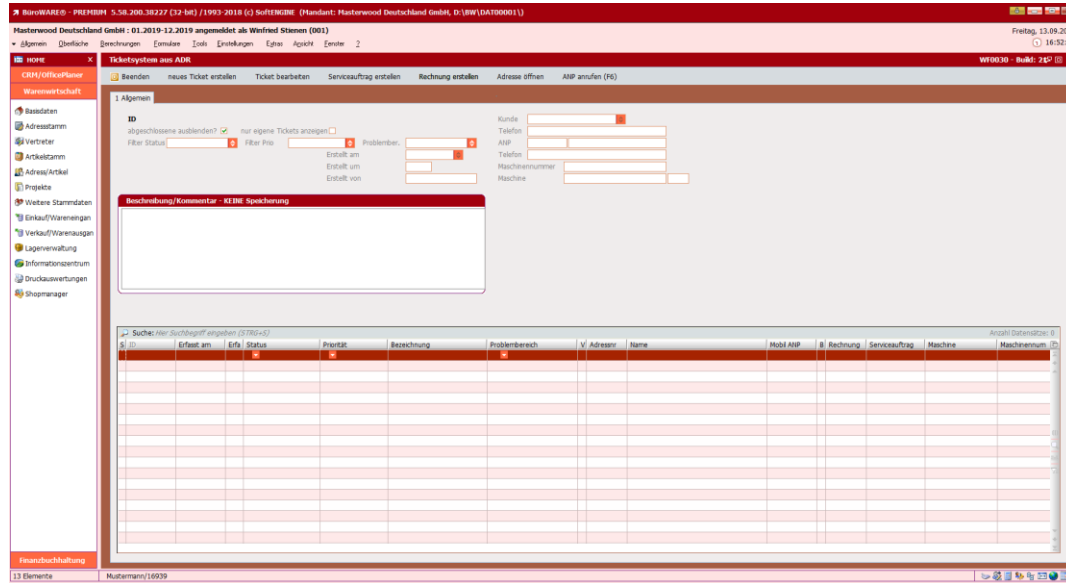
BüroWARE® - PREMIUM 5.58.200.38227 (32-bit) /1993-2018 (c) SoftENGINE (Mandant: Masterwood Deutschland GmbH, D:\BW\DAT00001\)

Masterwood Deutschland GmbH : 01.2019-12.2019 angemeldet als Winfried Stienen (001)
Freitag, 13.09.20
Allgemein Oberfläche Berechnungen Formulare Tools Einstellungen Extras Ansicht Fenster ?
16:52

HOME
CRM/OfficePlaner
Warenwirtschaft
Basisdaten
Adressstamm
Vertreter
Artikelstamm
Adress/Artikel
Projekte
Weitere Stammdaten
Einkauf/Wareneingan
Verkauf/Warenausgan
Lagerverwaltung
Informationszentrum
Druckauswertungen
Shopmanager
Finanzbuchhaltung

Ticketsystem aus ADR
WF0030 - Build: 21

Beenden neues Ticket erstellen Ticket bearbeiten Serviceauftrag erstellen Rechnung erstellen Adresse öffnen ANP anrufen (F6)

1 Allgemein

ID
abgeschlossene ausblenden? nur eigene Tickets anzeigen
Filter Status Filter Prio Problember.
Erstellt am
Erstellt um
Erstellt von
Kunde
Telefon
ANP
Telefon
Maschinennummer
Maschine

Beschreibung/Kommentar - KEINE Speicherung

Suche: Hier Suchbegriff eingeben (STRG+S)
Anzahl Datensätze: 0

| S | ID | Erfasst am | Erfa | Status | Priorität | Bezeichnung | Problembereich | V | Adressnr | Name | Mobil ANP | B | Rechnung | Serviceauftrag | Maschine | Maschinennum |
|---|---|---|---|---|---|---|---|---|---|---|---|---|---|---|---|---|

13 Elemente
Mustermann/16939